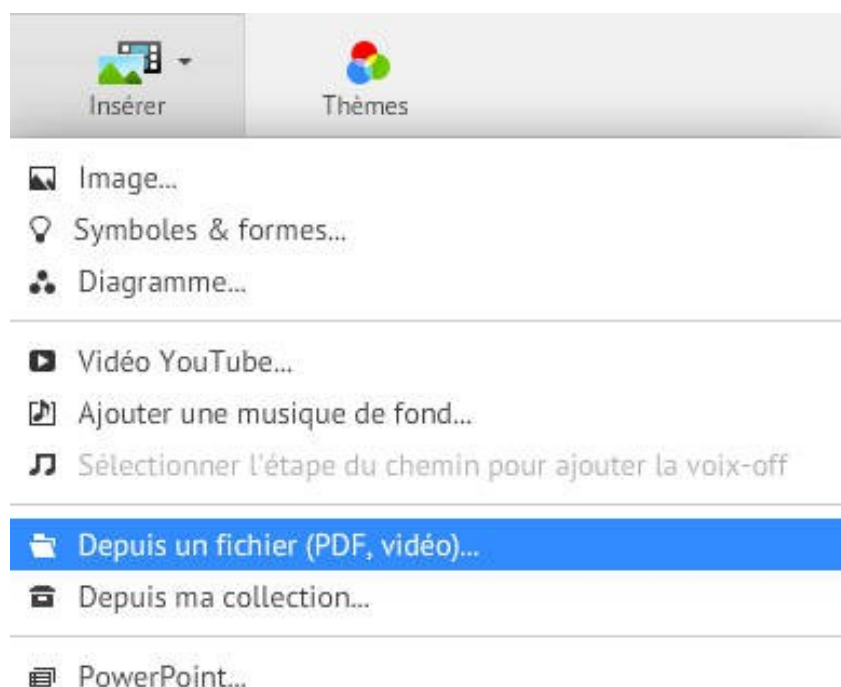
Insérer

Thèmes

Image...
Symboles & formes...
Diagramme...

Vidéo YouTube...
Ajouter une musique de fond...
Sélectionner l'étape du chemin pour ajouter la voix-off

Depuis un fichier (PDF, vidéo)...
Depuis ma collection...

PowerPoint...